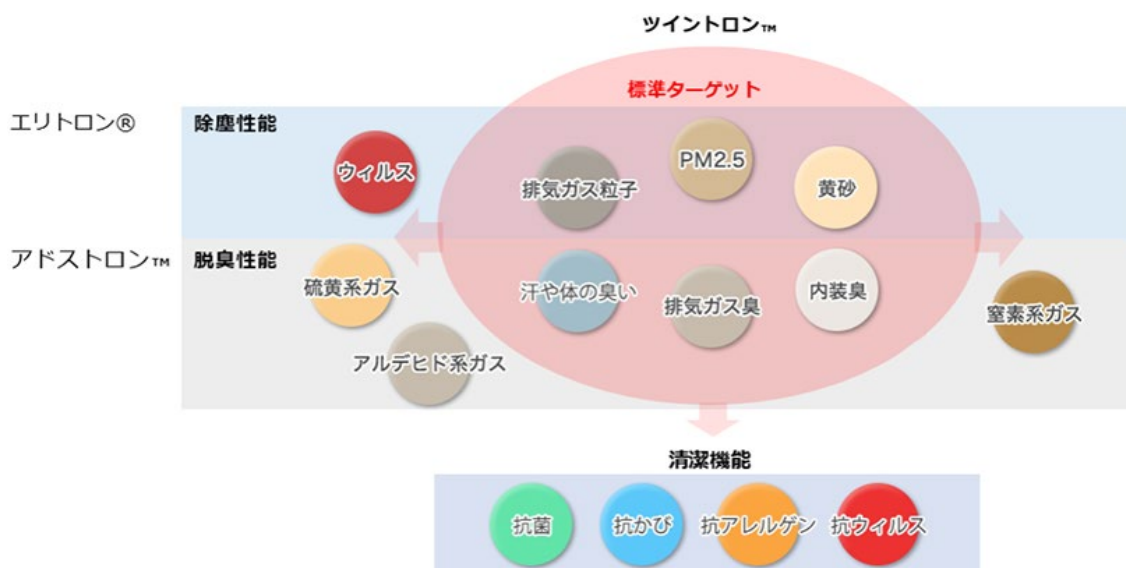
ツイントロン™

標準ターゲット

エリトロン®

除塵性能

ウィルス

排気ガス粒子

PM2.5

黄砂

アドストロン™

脱臭性能

硫黄系ガス

汗や体の臭い

排気ガス臭

内装臭

窒素系ガス

アルデヒド系ガス

清潔機能

抗菌

抗かび

抗アレルゲン

抗ウィルス